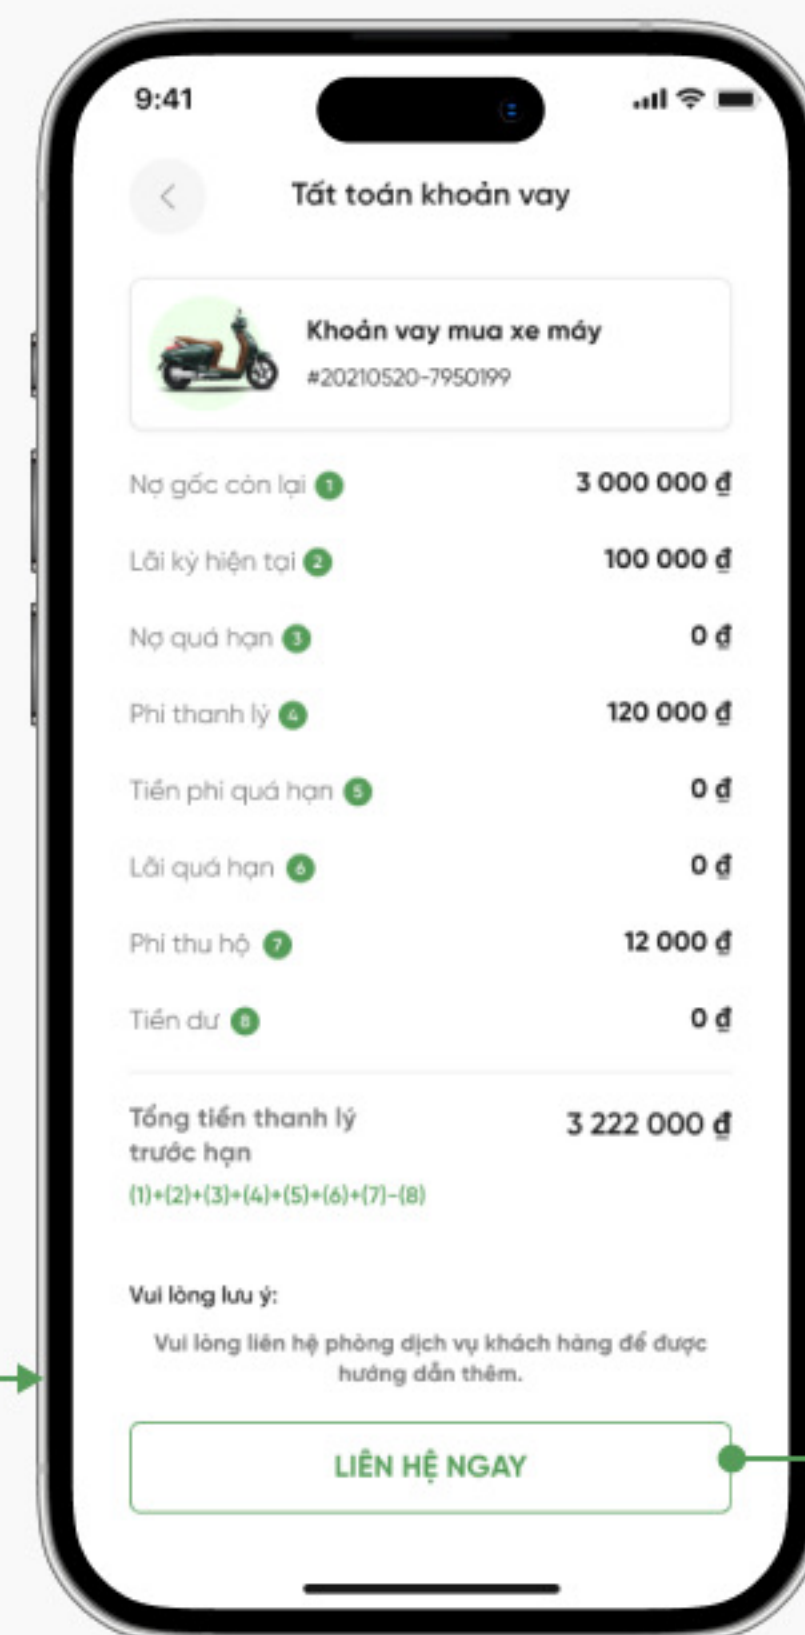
9:41

Tất toán khoản vay

Khoản vay mua xe máy
#20210520-7950199

| | |
|---|---|
| Nợ gốc còn lại 1 | 3 000 000 ₫ |
| Lãi kỳ hiện tại 2 | 100 000 ₫ |
| Nợ quá hạn 3 | 0 ₫ |
| Phí thanh lý 4 | 120 000 ₫ |
| Tiền phí quá hạn 5 | 0 ₫ |
| Lãi quá hạn 6 | 0 ₫ |
| Phí thu hộ 7 | 12 000 ₫ |
| Tiền dư 8 | 0 ₫ |

Tổng tiền thanh lý trước hạn 3 222 000 ₫
(1)+(2)+(3)+(4)+(5)+(6)+(7)-(8)

Vui lòng lưu ý:
Vui lòng liên hệ phòng dịch vụ khách hàng để được hướng dẫn thêm.

LIÊN HỆ NGAY